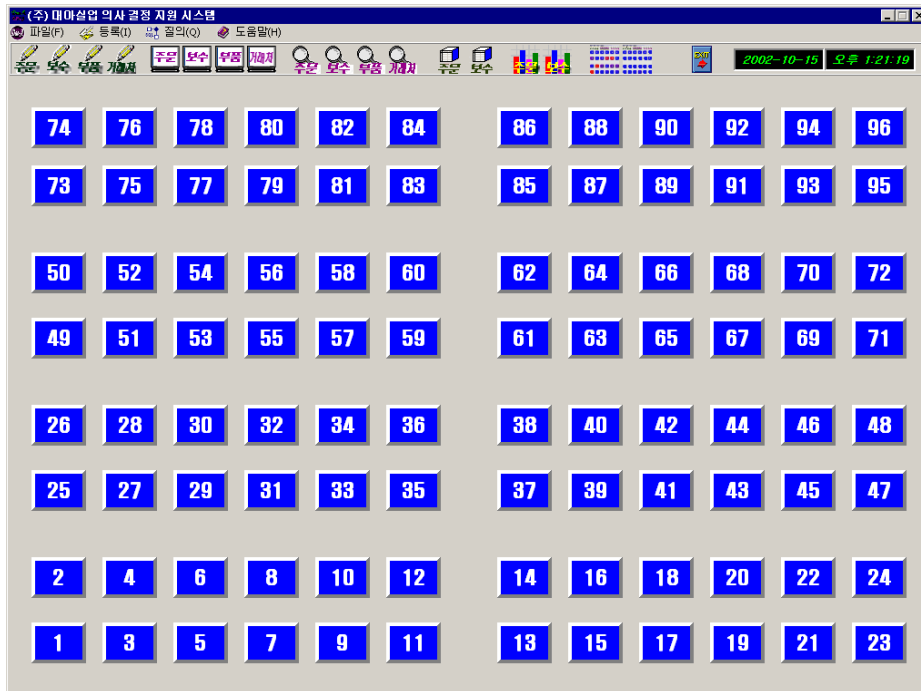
(주) 대아실업 의사 결정 지원 시스템

파일(F) 등록(I) 질의(Q) 도움말(H)

주문 보수 부품 거래처 주문 보수 부품 거래처 주문 보수 부품 거래처 주문 보수 주문 보수 EXIT 2002-10-15 오후 1:21:19

74 76 78 80 82 84 86 88 90 92 94 96

73 75 77 79 81 83 85 87 89 91 93 95

50 52 54 56 58 60 62 64 66 68 70 72

49 51 53 55 57 59 61 63 65 67 69 71

26 28 30 32 34 36 38 40 42 44 46 48

25 27 29 31 33 35 37 39 41 43 45 47

2 4 6 8 10 12 14 16 18 20 22 24

1 3 5 7 9 11 13 15 17 19 21 23